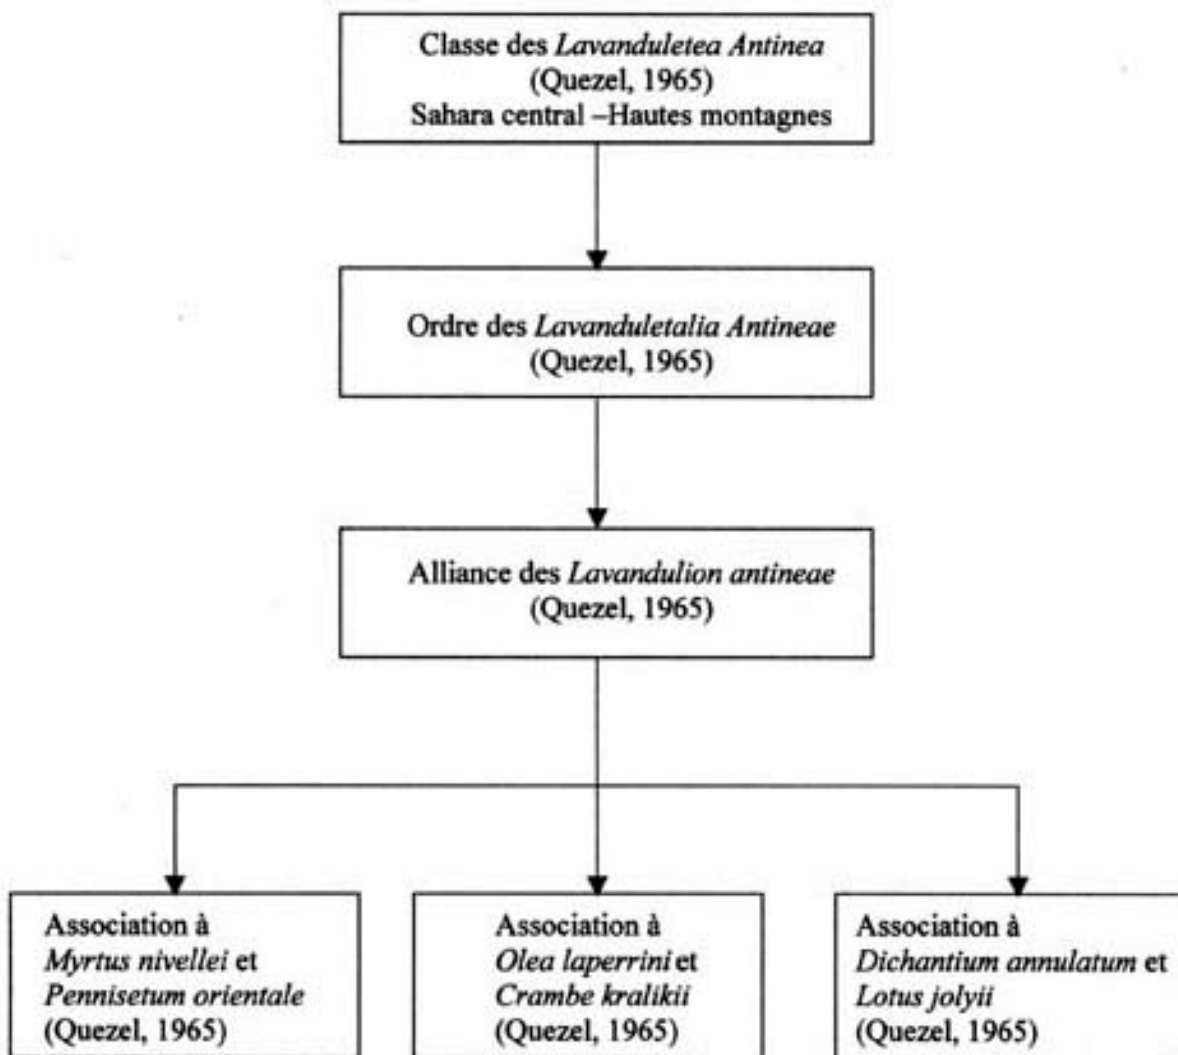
Classe des Lavanduletea Antinea
(Quezel, 1965)
Sahara central –Hautes montagnes

Ordre des Lavanduletalia Antineae
(Quezel, 1965)

Alliance des Lavandulion antineae
(Quezel, 1965)

Association à
Myrtus nivellei et
Pennisetum orientale
(Quezel, 1965)

Association à
Olea laperrini et
Crambe kralikii
(Quezel, 1965)

Association à
Dichantium annulatum et
Lotus jolyii
(Quezel, 1965)